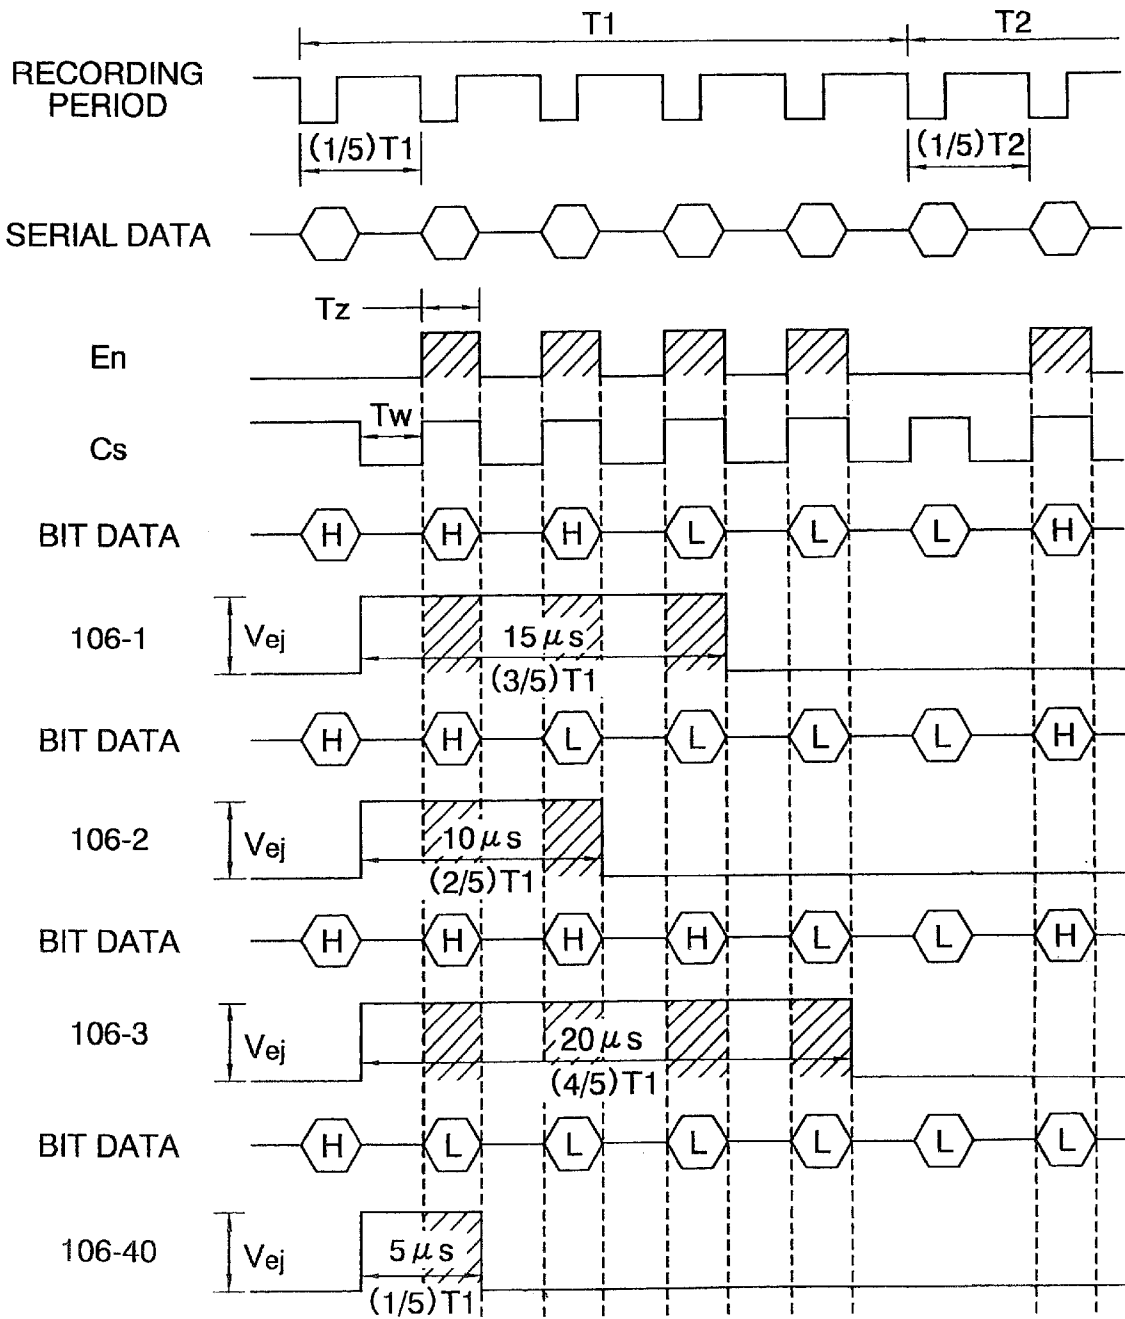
T1
T2
RECORDING PERIOD
(1/5)T1
(1/5)T2
SERIAL DATA
Tz
En
Tw
Cs
BIT DATA H H H L L L H
106-1
Vej
15 $\mu$s
(3/5)T1
BIT DATA H H L L L L H
106-2
Vej
10 $\mu$s
(2/5)T1
BIT DATA H H H H L L H
106-3
Vej
20 $\mu$s
(4/5)T1
BIT DATA H L L L L L L
106-40
Vej
5 $\mu$s
(1/5)T1